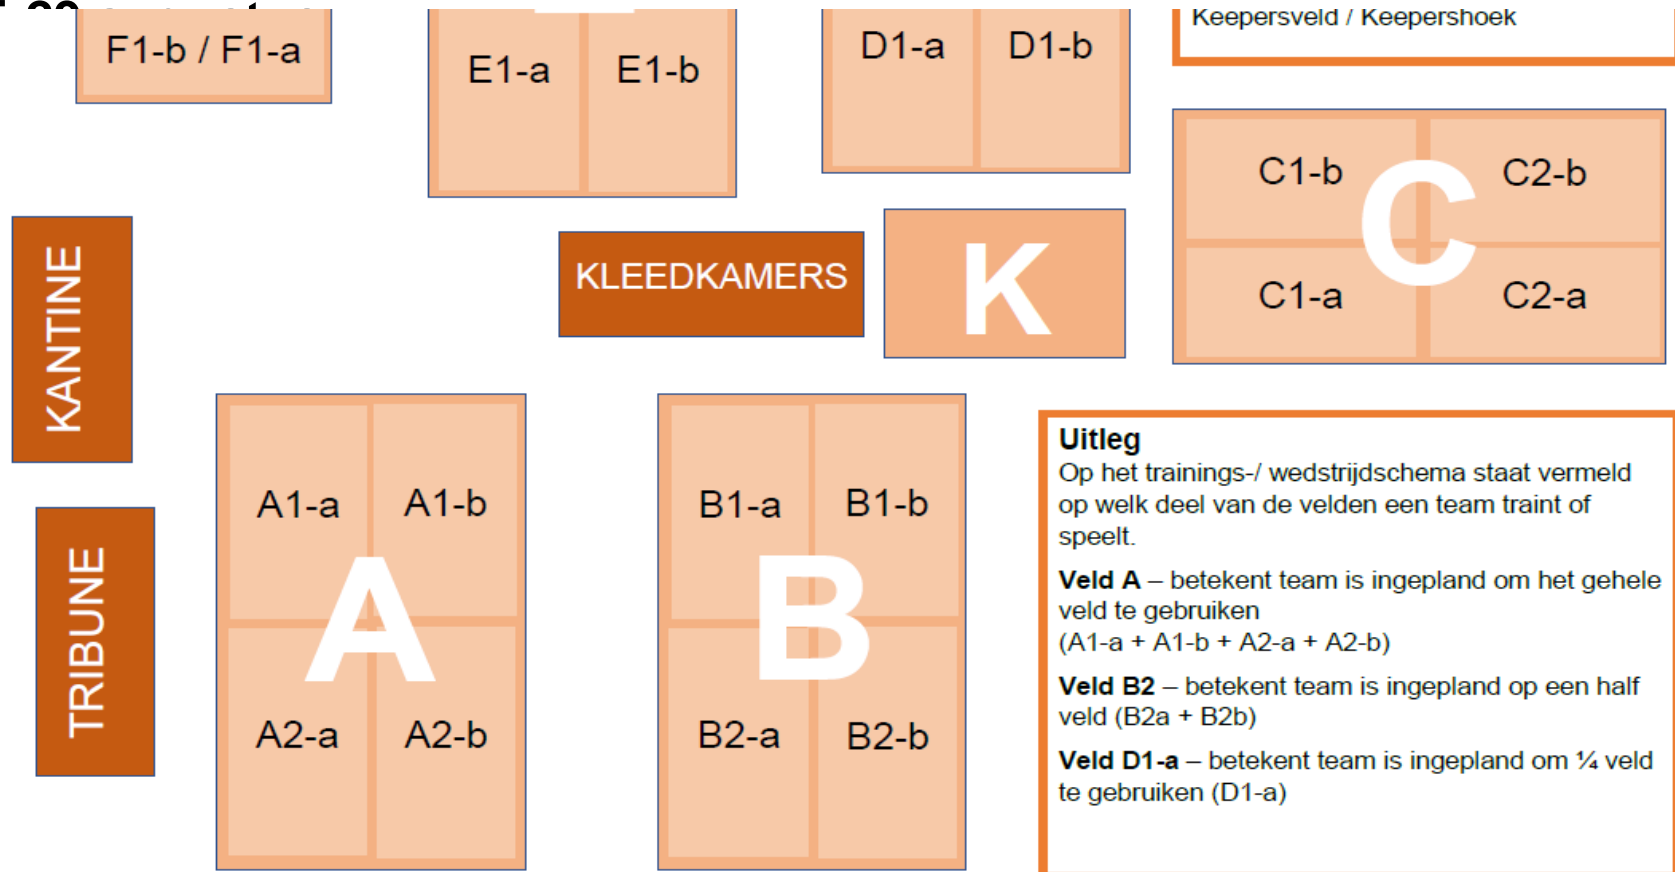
F1-b / F1-a

E1-a E1-b

D1-a D1-b

Keepersveld / Keepershoek

C1-b C2-b
C
C1-a C2-a

KANTINE

KLEEDKAMERS

K

TRIBUNE

A1-a A1-b
A
A2-a A2-b

B1-a B1-b
B
B2-a B2-b

**Uitleg**
Op het trainings-/ wedstrijdschema staat vermeld op welk deel van de velden een team traint of speelt.

**Veld A** – betekent team is ingepland om het gehele veld te gebruiken (A1-a + A1-b + A2-a + A2-b)

**Veld B2** – betekent team is ingepland op een half veld (B2a + B2b)

**Veld D1-a** – betekent team is ingepland om ¼ veld te gebruiken (D1-a)